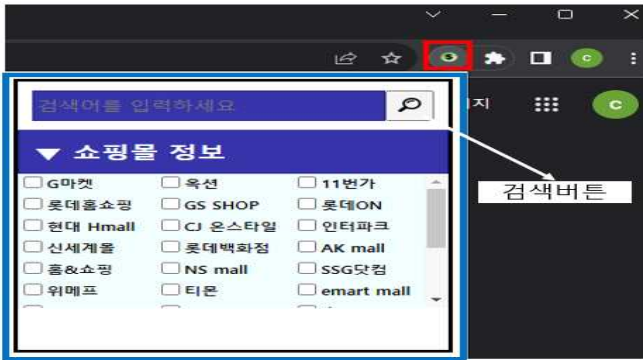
검색어를 입력하세요

지

▼ 쇼핑몰 정보

검색버튼

| | | |
|---|---|---|
| G마켓 | 옥션 | 11번가 |
| 롯데홈쇼핑 | GS SHOP | 롯데ON |
| 현대 Hmall | CJ 온스타일 | 인터파크 |
| 신세계몰 | 롯데백화점 | AK mall |
| 홈&쇼핑 | NS mall | SSG닷컴 |
| 위메프 | 티몬 | emart mall |